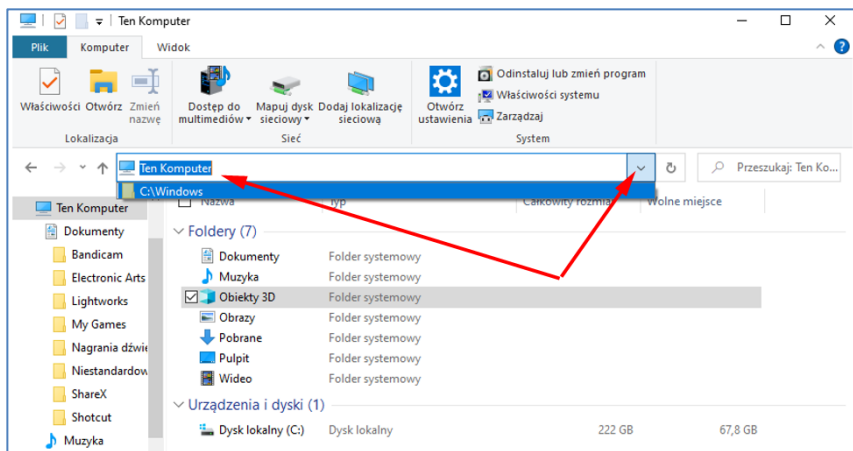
Ten Komputer

Plik
Komputer
Widok

Właściwości
Otwórz
Zmień nazwę
Lokalizacja

Dostęp do multimediów
Mapuj dysk sieciowy
Dodaj lokalizację sieciową
Sieć

Otwórz ustawienia
Odinstaluj lub zmień program
Właściwości systemu
Zarządzaj
System

Ten Komputer
C:\Windows
Przeszukaj: Ten Ko...

Nazwa
Typ
Całkowity rozmiar
Wolne miejsce

Ten Komputer
Dokumenty
Bandicam
Electronic Arts
Lightworks
My Games
Nagrania dźwię
Niestandardow
ShareX
Shotcut
Muzyka

Foldery (7)

| | |
|---|---|
| Dokumenty | Folder systemowy |
| Muzyka | Folder systemowy |
| Obiekty 3D | Folder systemowy |
| Obrazy | Folder systemowy |
| Pobrane | Folder systemowy |
| Pulpit | Folder systemowy |
| Wideo | Folder systemowy |

Urządzenia i dyski (1)

| | | | |
|---|---|---|---|
| Dysk lokalny (C:) | Dysk lokalny | 222 GB | 67,8 GB |